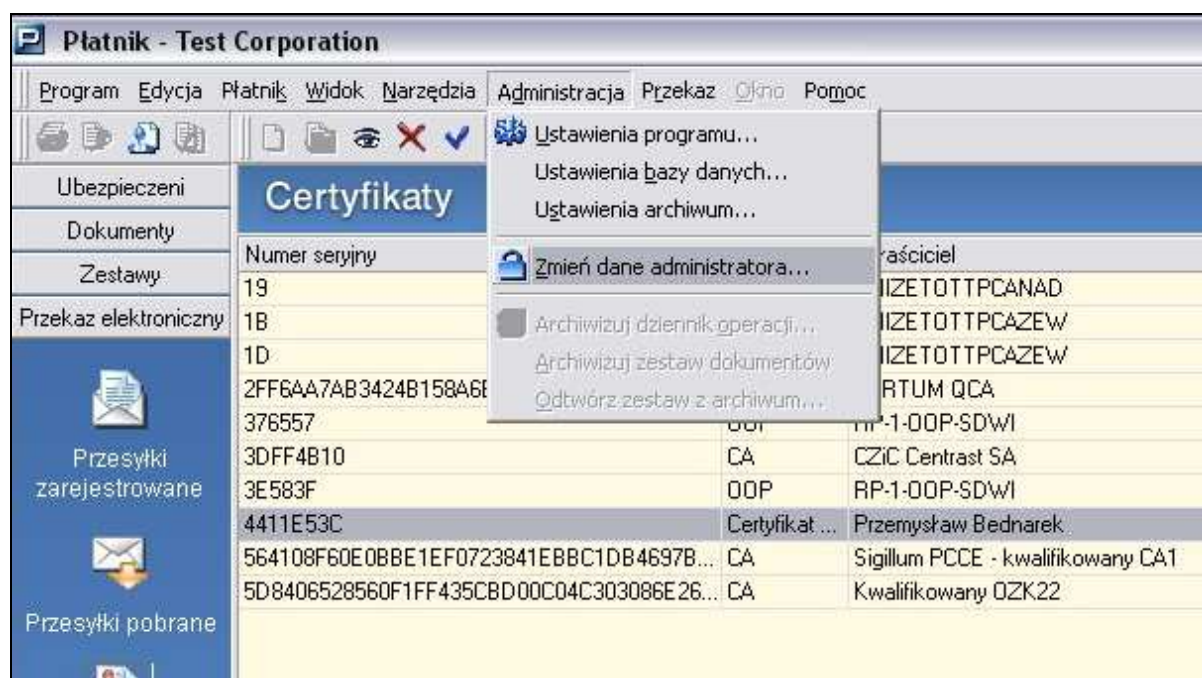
Płatnik - Test Corporation

Program Edycja Płatnik Widok Narzędzia Administracja Przekaz Okno Pomoc

Ubezpieczeni
Dokumenty
Zestawy
Przekaz elektroniczny

Przesyłki zarejestrowane

Przesyłki pobrane

Certyfikaty

Ustawienia programu...
Ustawienia bazy danych...
Ustawienia archiwum...
Zmień dane administratora...
Archiwizuj dziennik operacji...
Archiwizuj zestaw dokumentów
Odtwórz zestaw z archiwum...

| Numer seryjny | | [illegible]aściciel |
|---|---|---|
| 19 | | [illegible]IZETOTTPCANAD |
| 1B | | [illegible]IZETOTTPCAZEW |
| 1D | | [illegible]IZETOTTPCAZEW |
| 2FF6AA7AB3424B158A6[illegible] | | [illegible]RTUM QCA |
| 376557 | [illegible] | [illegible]P-1-OOP-SDWI |
| 3DFF4B10 | CA | CZiC Centrast SA |
| 3E583F | OOP | RP-1-OOP-SDWI |
| 4411E53C | Certyfikat ... | Przemysław Bednarek |
| 564108F60E0BBE1EF0723841EBBC1DB4697B... | CA | Sigillum PCCE - kwalifikowany CA1 |
| 5D8406528560F1FF435CBD00C04C303086E26... | CA | Kwalifikowany OZK22 |